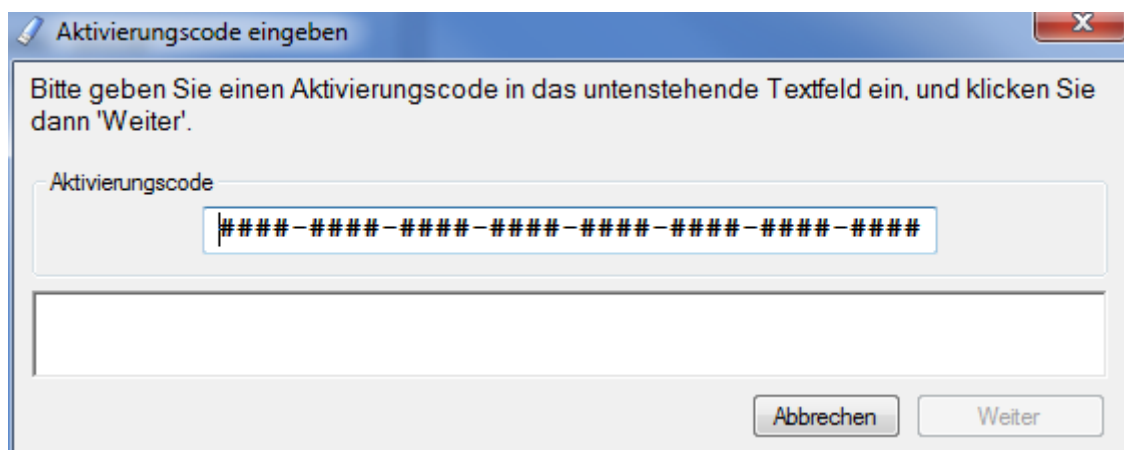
Aktivierungscode eingeben

X

Bitte geben Sie einen Aktivierungscode in das untenstehende Textfeld ein, und klicken Sie dann 'Weiter'.

Aktivierungscode

####-####-####-####-####-####-####-####

Abbrechen

Weiter